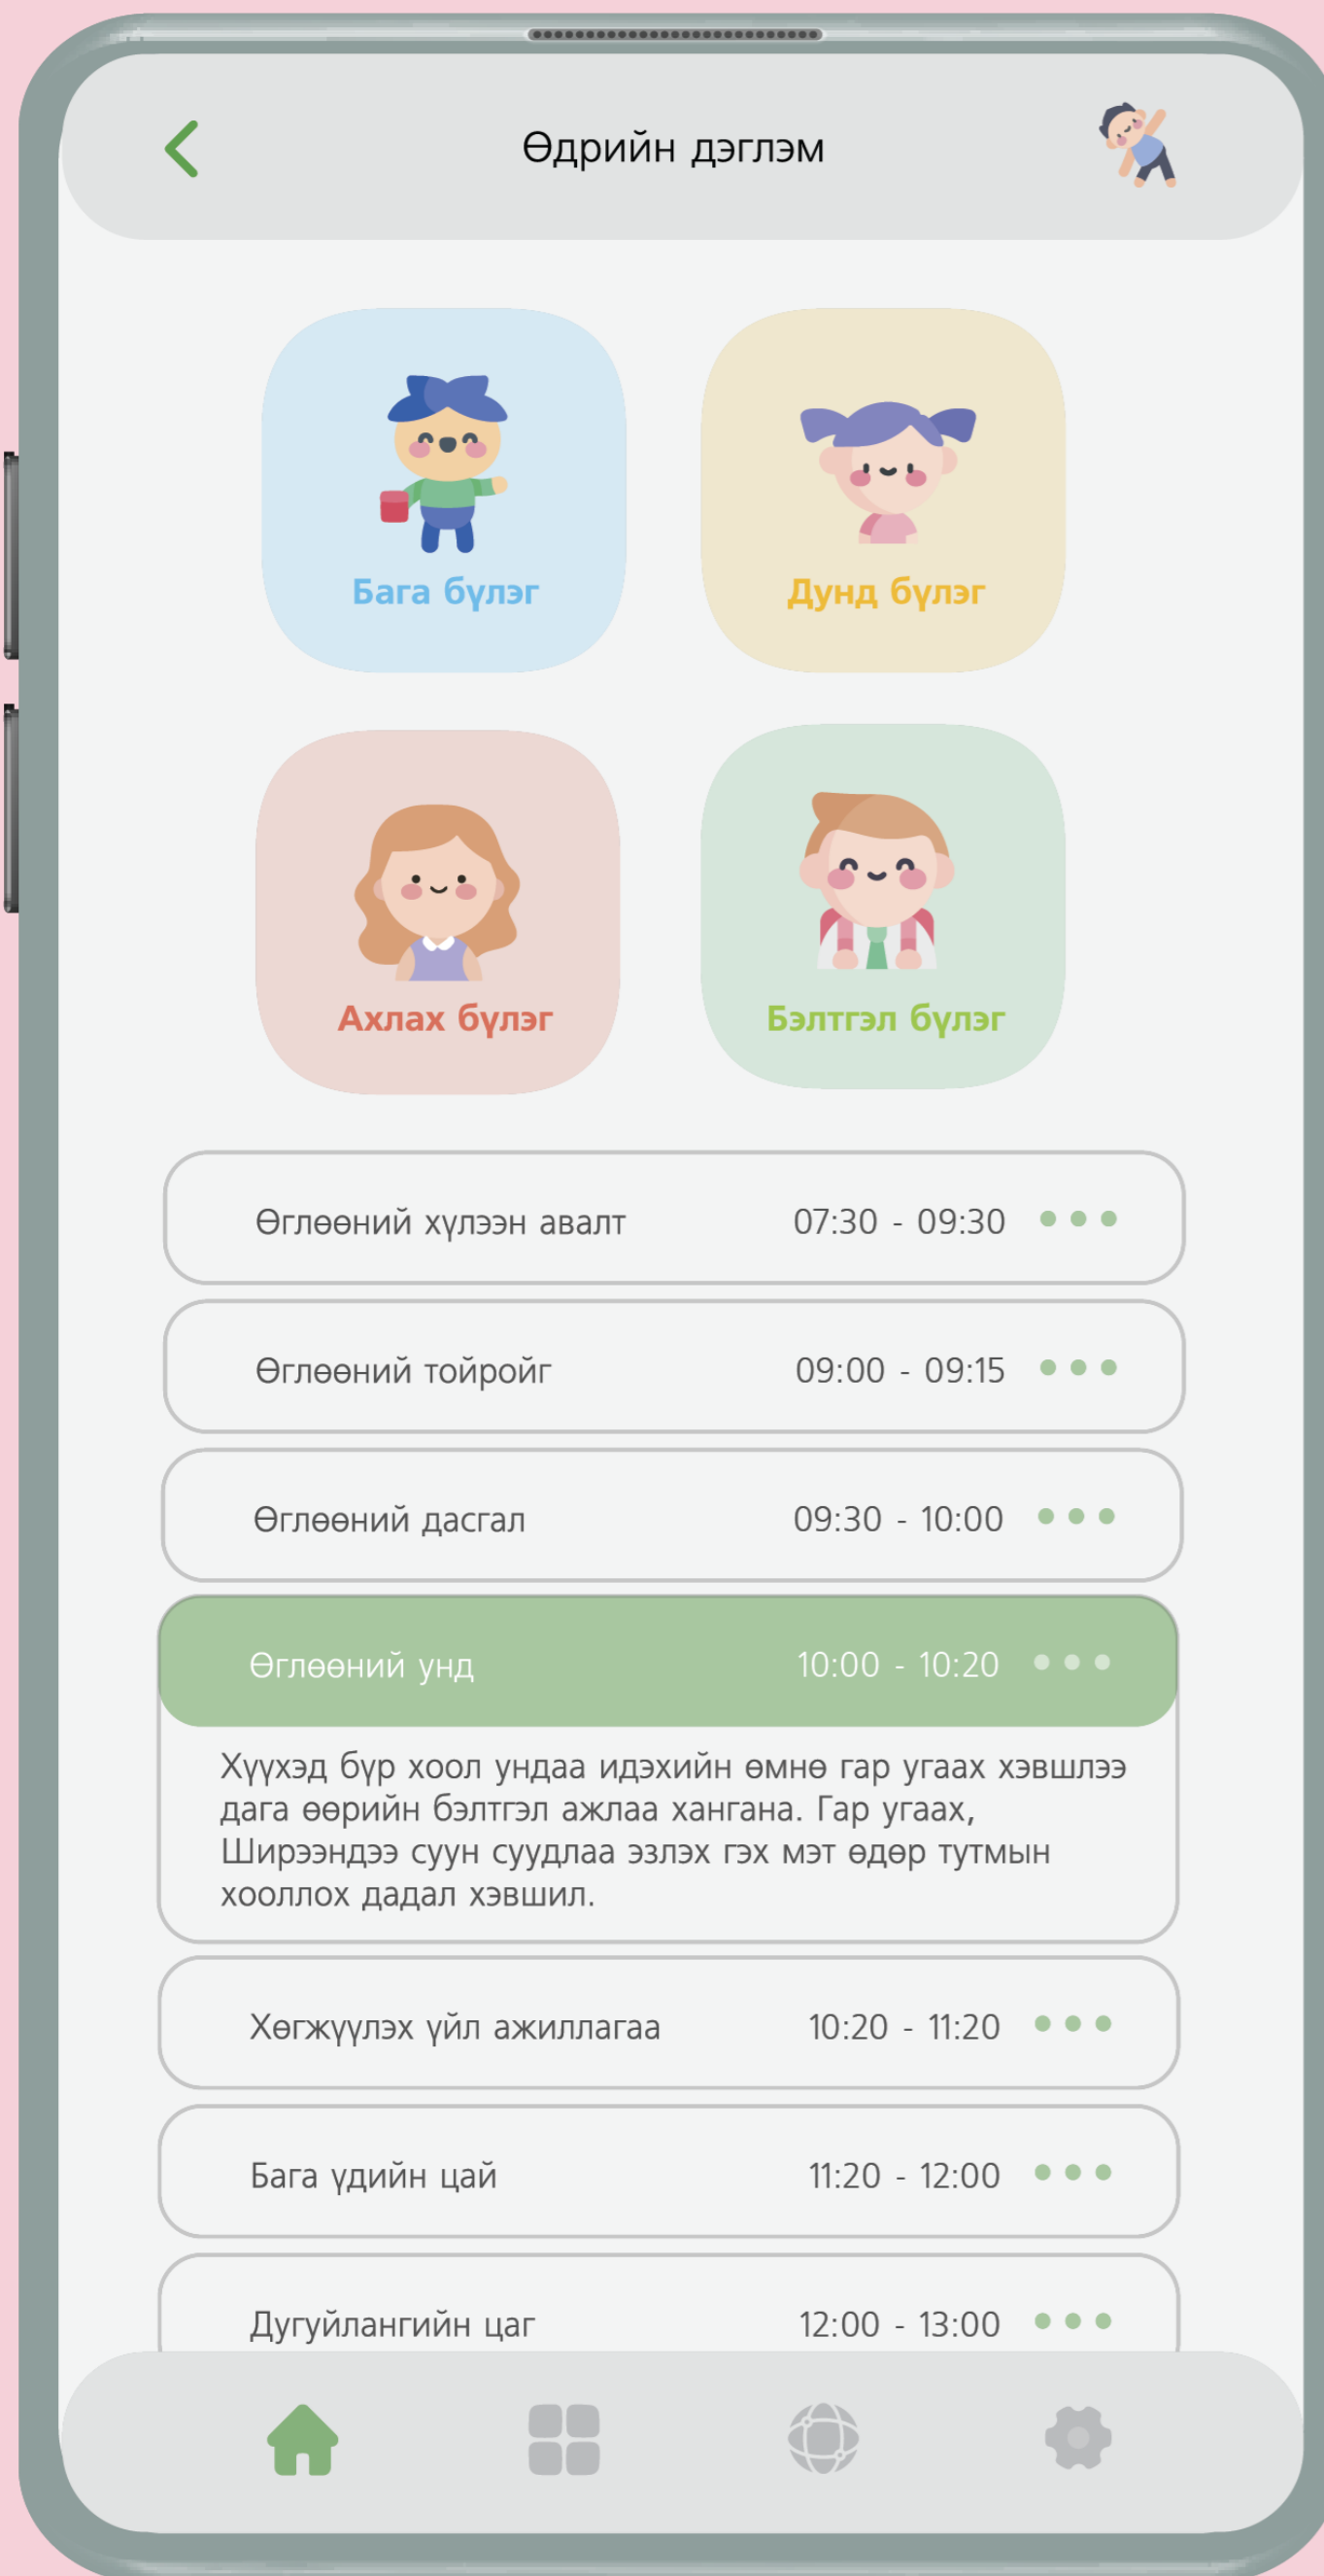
Өдрийн дэглэм

Бага бүлэг

Дунд бүлэг

Ахлах бүлэг

Бэлтгэл бүлэг

Өглөөний хүлээн авалт 07:30 - 09:30

Өглөөний тойройг 09:00 - 09:15

Өглөөний дасгал 09:30 - 10:00

Өглөөний унд 10:00 - 10:20

Хүүхэд бүр хоол ундаа идэхийн өмнө гар угаах хэвшлээ дага өөрийн бэлтгэл ажлаа хангана. Гар угаах, Ширээндээ суун суудлаа эзлэх гэх мэт өдөр тутмын хооллох дадал хэвшил.

Хөгжүүлэх үйл ажиллагаа 10:20 - 11:20

Бага үдийн цай 11:20 - 12:00

Дугуйлангийн цаг 12:00 - 13:00